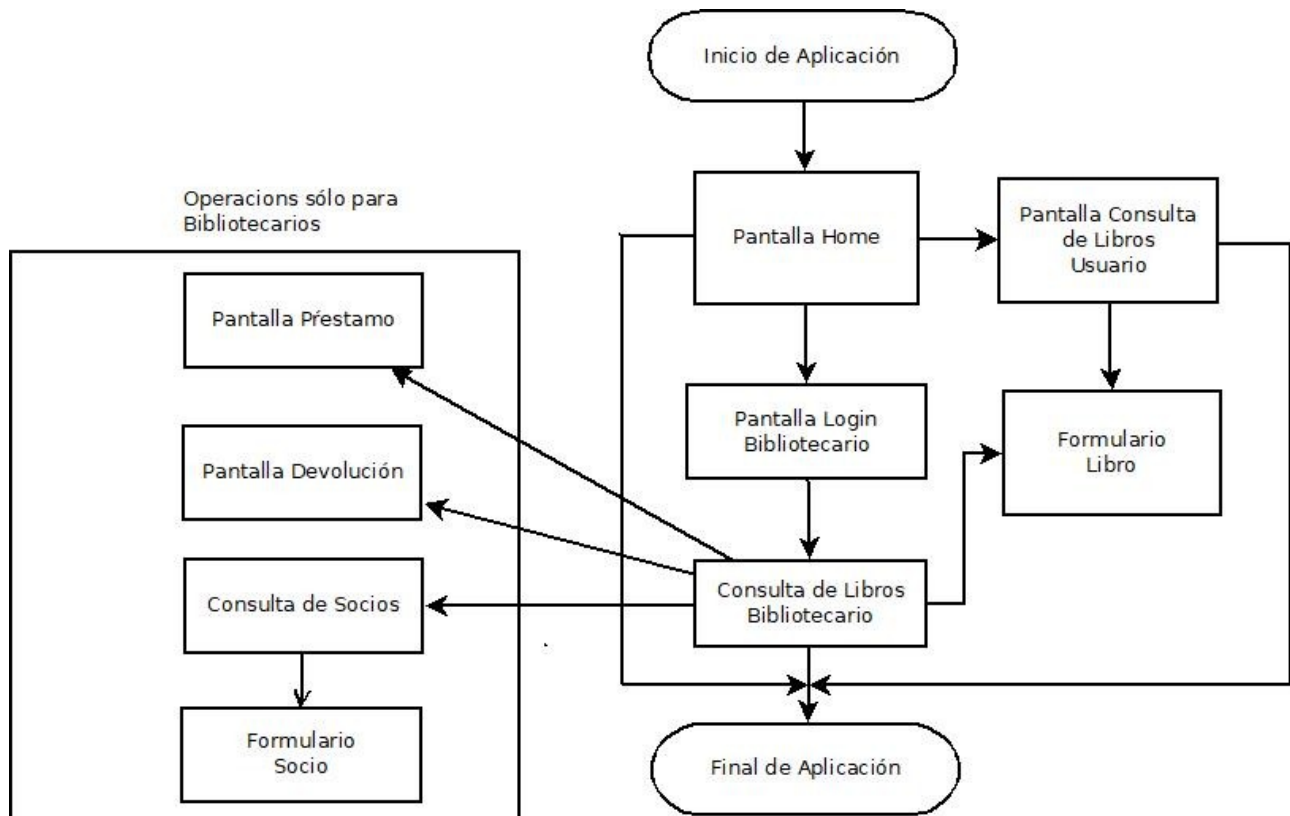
Inicio de Aplicación

Operacions sólo para Bibliotecarios

Pantalla Home

Pantalla Consulta de Libros Usuario

Pantalla Préstamo

Pantalla Login Bibliotecario

Formulario Libro

Pantalla Devolución

Consulta de Socios

Consulta de Libros Bibliotecario

Formulario Socio

Final de Aplicación